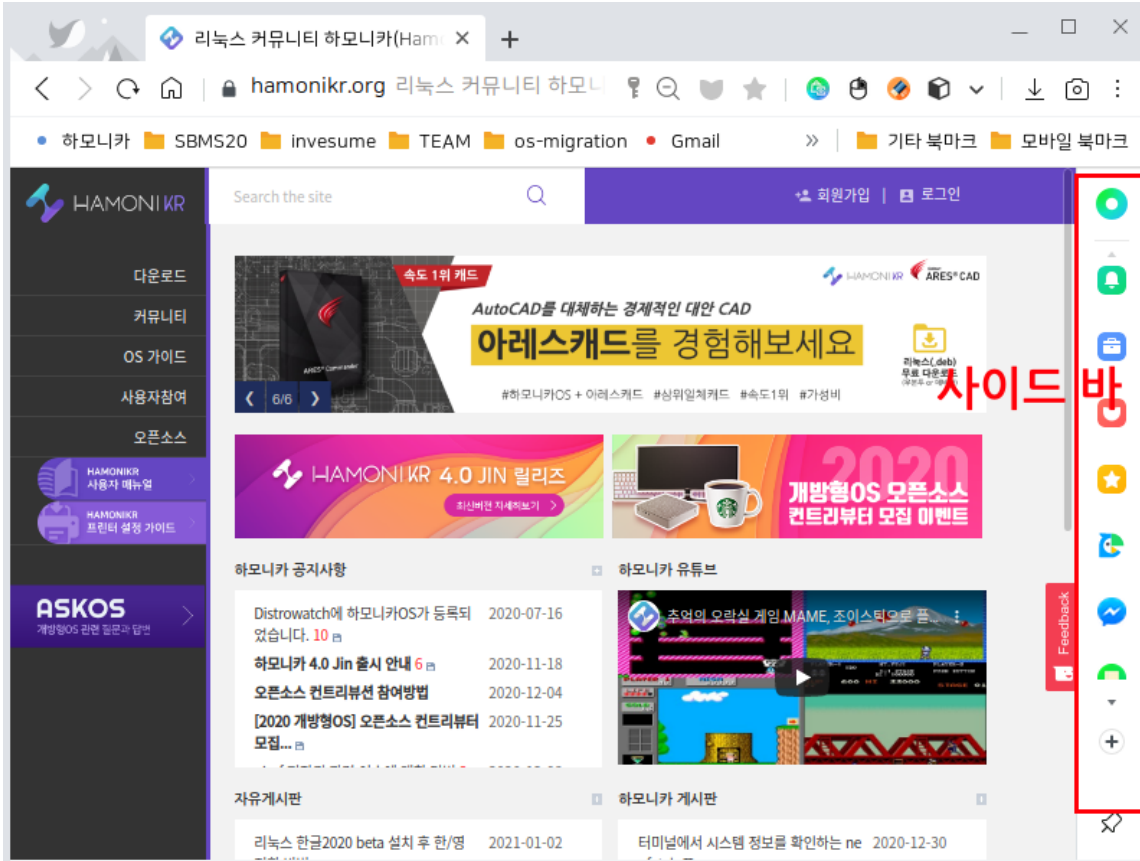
리눅스 커뮤니티 하모니카(Hamo ×
+

hamonikr.org 리눅스 커뮤니티 하모니

하모니카 SBMS20 invesume TEAM os-migration Gmail » 기타 북마크 모바일 북마크

HAMONIKR

Search the site

회원가입 | 로그인

다운로드
커뮤니티
OS 가이드
사용자참여
오픈소스

HAMONIKR 사용자 매뉴얼
HAMONIKR 프린터 설정 가이드

ASKOS
개방형OS 관련 질문과 답변

속도 1위 캐드
HAMONIKR ARES CAD
AutoCAD를 대체하는 경제적인 대안 CAD
아레스캐드를 경험해보세요
리눅스(.deb) 무료 다운로드
#하모니카OS + 아레스캐드 #상위일체캐드 #속도1위 #가성비
6/6

HAMONIKR 4.0 JIN 릴리즈
최신버전 자세히보기

2020
개방형OS 오픈소스 컨트리뷰터 모집 이벤트

사이드 바

하모니카 공지사항
Distrowatch에 하모니카OS가 등록되었습니다. 10 2020-07-16
하모니카 4.0 Jin 출시 안내 6 2020-11-18
오픈소스 컨트리뷰션 참여방법 2020-12-04
[2020 개방형OS] 오픈소스 컨트리뷰터 모집... 2020-11-25

하모니카 유튜브
추억의 오락실 게임 MAME, 조이스틱으로 플...

Feedback

자유게시판
리눅스 한글2020 beta 설치 후 한/영 2021-01-02

하모니카 게시판
터미널에서 시스템 정보를 확인하는 ne 2020-12-30